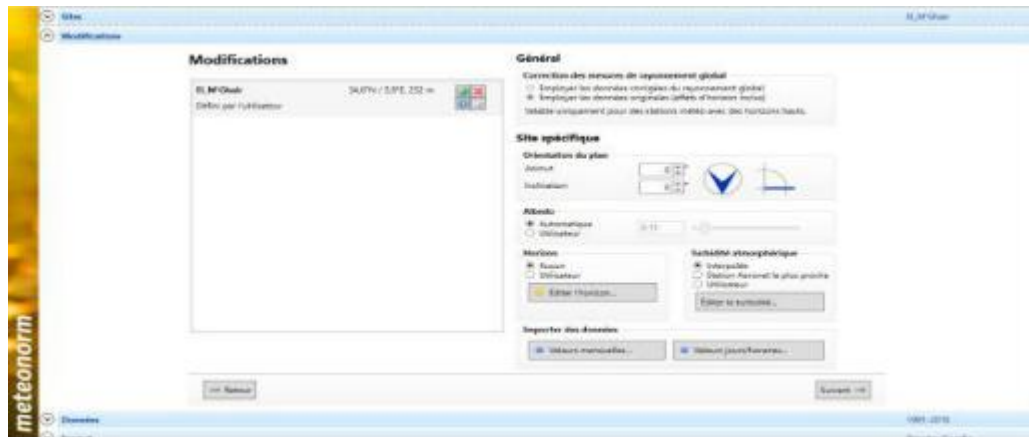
Sites
Modifications
El_M'Ghair

Modifications
El_M'Ghair
34.07N / 5.9°E, 232 m
Défini par l'utilisateur

Général
Correction des mesures de rayonnement global
Employer les données corrigées du rayonnement global
Employer les données originales (effets d'horizon inclus)
Valable uniquement pour des stations météo avec des horizons hauts.

Site spécifique
Orientation du plan
Azimut
Inclinaison

Albedo
Automatique
Utilisateur
0.11

Horizon
Aucun
Utilisateur
Editer l'horizon...

Turbidité atmosphérique
Interpolée
Station Aeronet la plus proche
Utilisateur
Editer la turbidité...

Importer des données
Valeurs mensuelles...
Valeurs jours/horaires...

<< Retour
Suivant >>

meteonorm
Données
1991-2010
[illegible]
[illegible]